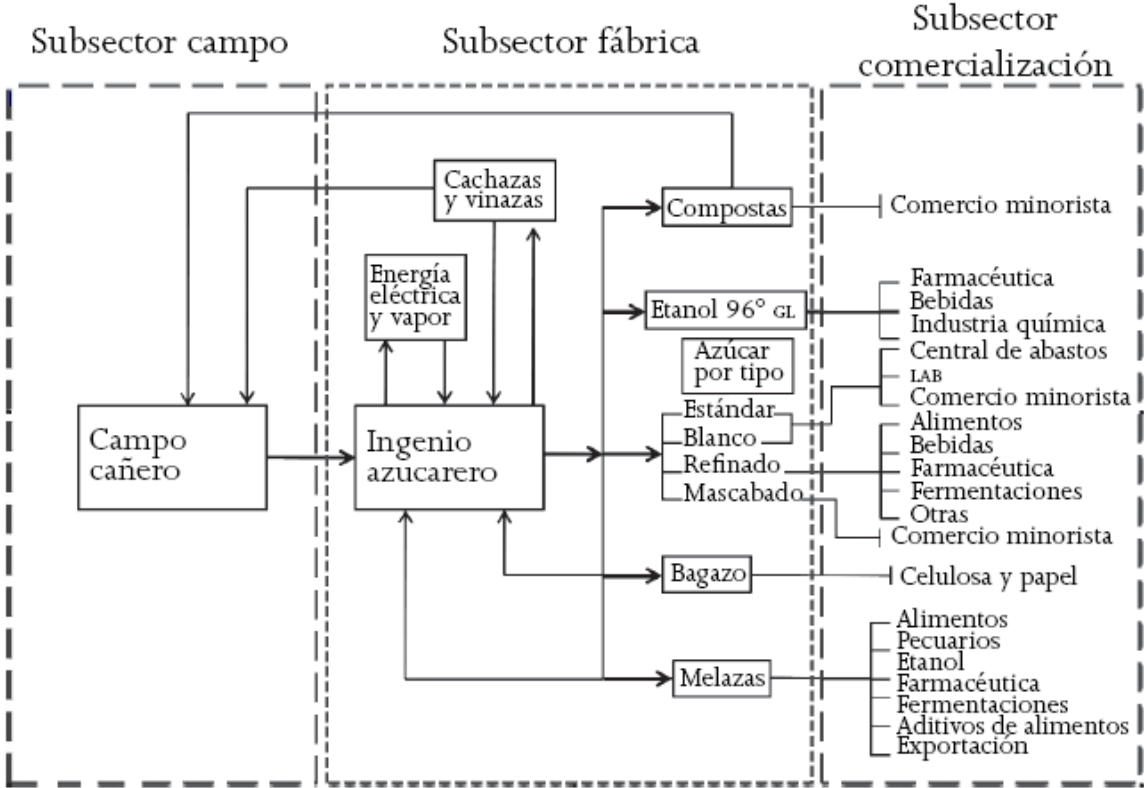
Subsector campo

Subsector fábrica

Subsector comercialización

Cachazas y vinazas

Compostas

Comercio minorista

Energía eléctrica y vapor

Etanol 96° GL

Farmacéutica
Bebidas
Industria química

Azúcar por tipo

Central de abastos
LAB
Comercio minorista

Campo cañero

Ingenio azucarero

Estándar
Blanco
Refinado
Mascabado

Alimentos
Bebidas
Farmacéutica
Fermentaciones
Otras

Comercio minorista

Bagazo

Celulosa y papel

Melazas

Alimentos
Pecuarios
Etanol
Farmacéutica
Fermentaciones
Aditivos de alimentos
Exportación